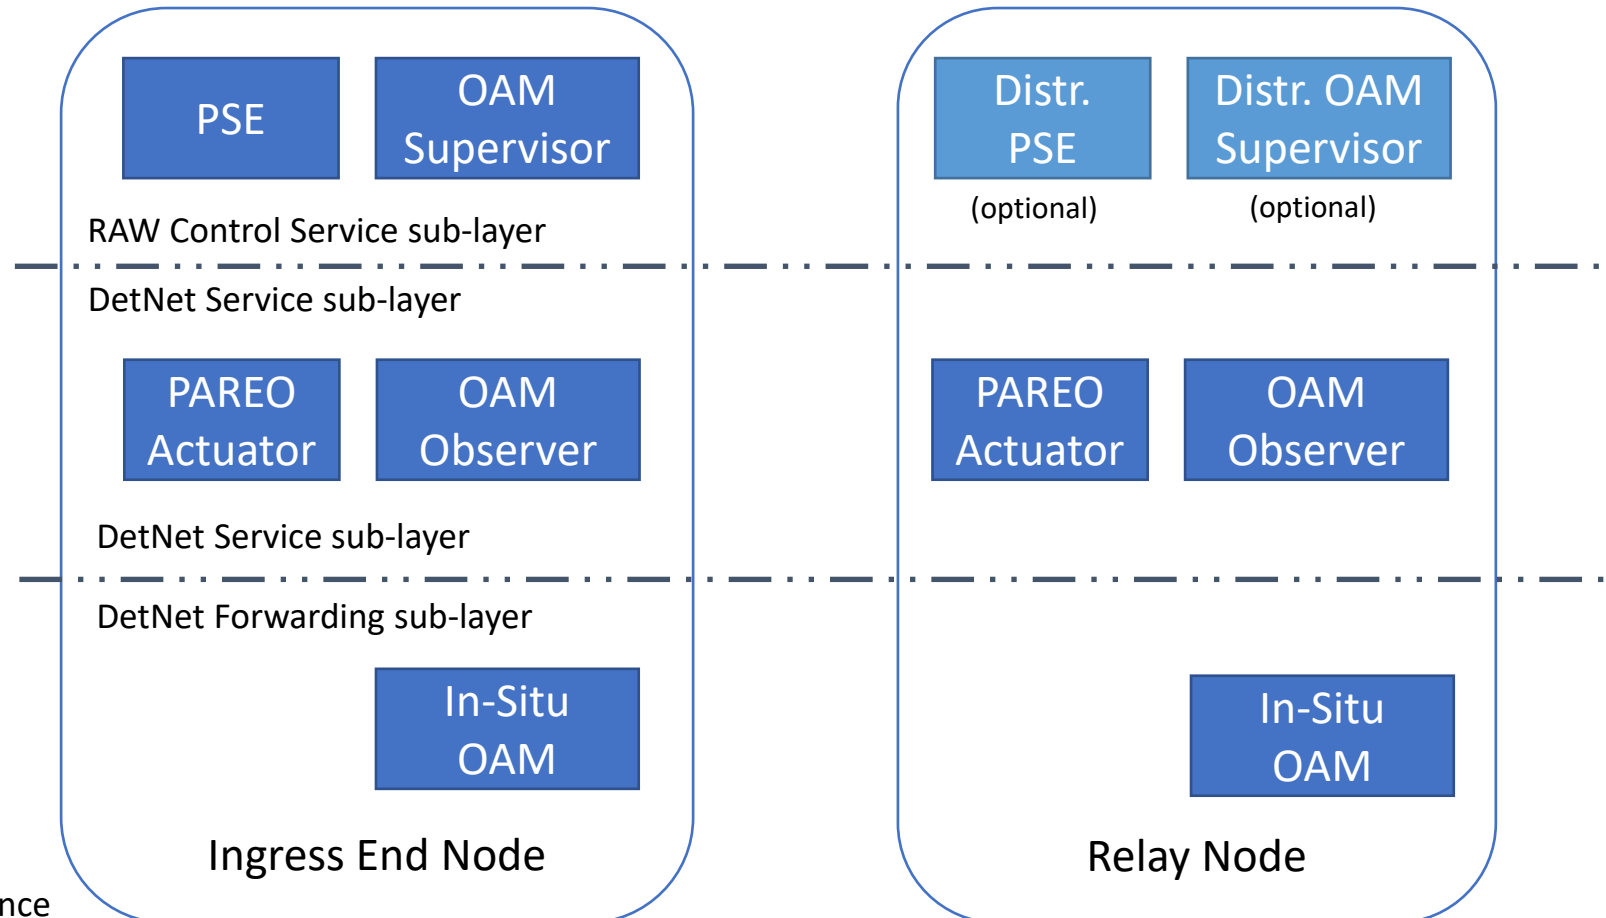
PSE

OAM Supervisor

RAW Control Service sub-layer

DetNet Service sub-layer

PAREO Actuator

OAM Observer

DetNet Service sub-layer

DetNet Forwarding sub-layer

In-Situ OAM

Ingress End Node

Distr. PSE

(optional)

Distr. OAM Supervisor

(optional)

PAREO Actuator

OAM Observer

In-Situ OAM

Relay Node

nce